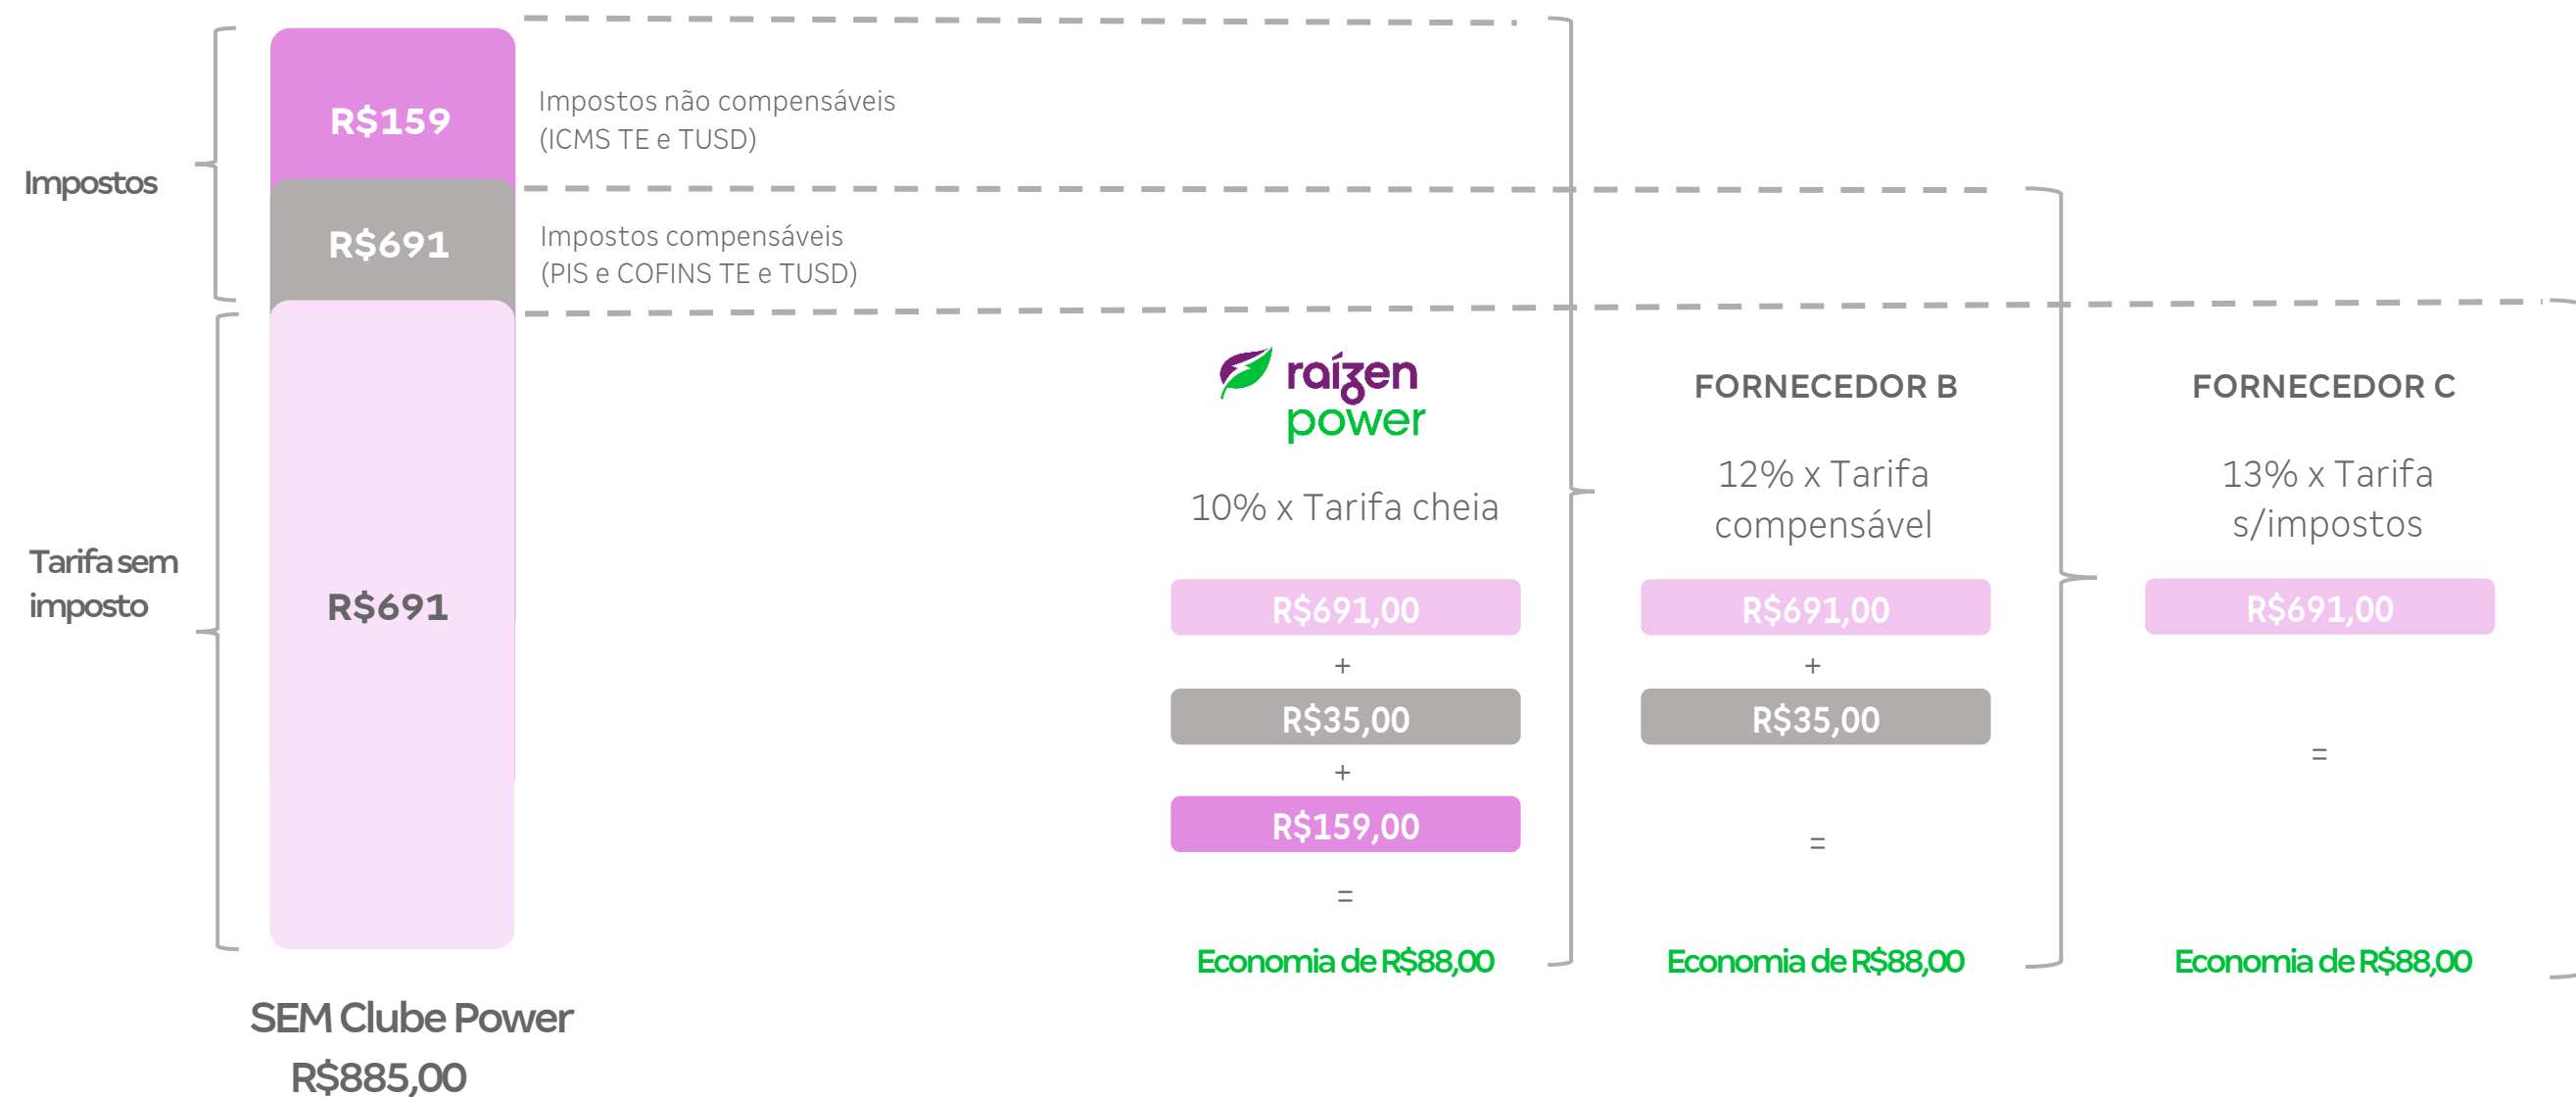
Impostos

R$159

Impostos não compensáveis (ICMS TE e TUSD)

R$691

Impostos compensáveis (PIS e COFINS TE e TUSD)

Tarifa sem imposto

R$691

SEM Clube Power
R$885,00

raízen power

10% x Tarifa cheia

R$691,00
+
R$35,00
+
R$159,00
=
Economia de R$88,00

FORNECEDOR B

12% x Tarifa compensável

R$691,00
+
R$35,00
=
Economia de R$88,00

FORNECEDOR C

13% x Tarifa s/impostos

R$691,00
=
Economia de R$88,00